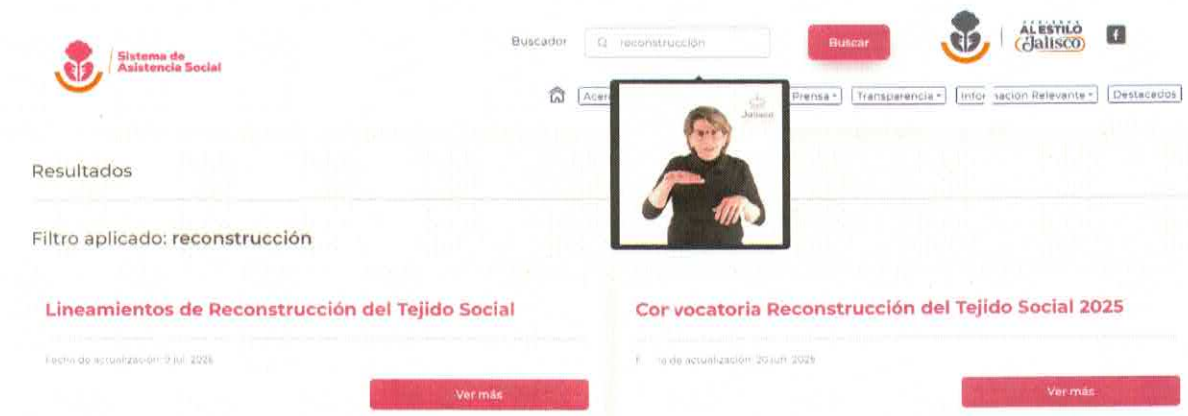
Sistema de Asistencia Social

Buscador reconstrucción Buscar

AL ESTILO Jalisco

Acer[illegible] Prensa Transparencia Info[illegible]acion Relevante Destacados

Jalisco

Resultados

Filtro aplicado: reconstrucción

Lineamientos de Reconstrucción del Tejido Social

Fecha de actualización: 2 jul. 2025

Ver más

Cor vocatoria Reconstrucción del Tejido Social 2025

F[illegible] de actualización: 20 jul. 2025

Ver más